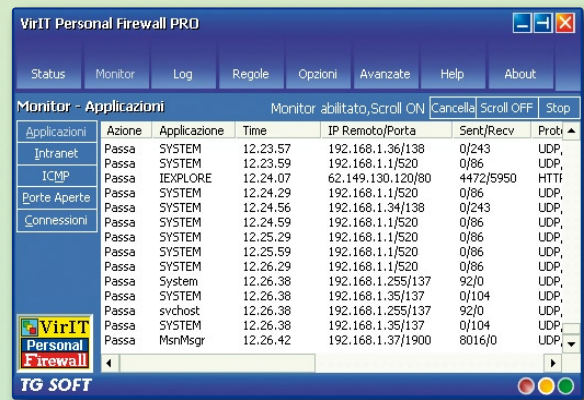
VirIT Personal Firewall PRO

Status Monitor Log Regole Opzioni Avanzate Help About

Monitor - Applicazioni

Monitor abilitato,Scroll ON Cancella Scroll OFF Stop

Applicazioni
Intranet
ICMP
Porte Aperte
Connessioni

| Azione | Applicazione | Time | IP Remoto/Porta | Sent/Recv | Prot |
|---|---|---|---|---|---|
| Passa | SYSTEM | 12.23.57 | 192.168.1.36/138 | 0/243 | UDP, |
| Passa | SYSTEM | 12.23.59 | 192.168.1.1/520 | 0/86 | UDP, |
| Passa | IEXPLORE | 12.24.07 | 62.149.130.120/80 | 4472/5950 | HTTF |
| Passa | SYSTEM | 12.24.29 | 192.168.1.1/520 | 0/86 | UDP, |
| Passa | SYSTEM | 12.24.56 | 192.168.1.34/138 | 0/243 | UDP, |
| Passa | SYSTEM | 12.24.59 | 192.168.1.1/520 | 0/86 | UDP, |
| Passa | SYSTEM | 12.25.29 | 192.168.1.1/520 | 0/86 | UDP, |
| Passa | SYSTEM | 12.25.59 | 192.168.1.1/520 | 0/86 | UDP, |
| Passa | SYSTEM | 12.26.29 | 192.168.1.1/520 | 0/86 | UDP, |
| Passa | System | 12.26.38 | 192.168.1.255/137 | 92/0 | UDP, |
| Passa | SYSTEM | 12.26.38 | 192.168.1.35/137 | 0/104 | UDP, |
| Passa | svchost | 12.26.38 | 192.168.1.255/137 | 92/0 | UDP, |
| Passa | SYSTEM | 12.26.38 | 192.168.1.35/137 | 0/104 | UDP, |
| Passa | MsnMsgr | 12.26.42 | 192.168.1.37/1900 | 8016/0 | UDP, |

VirIT Personal Firewall

TG SOFT